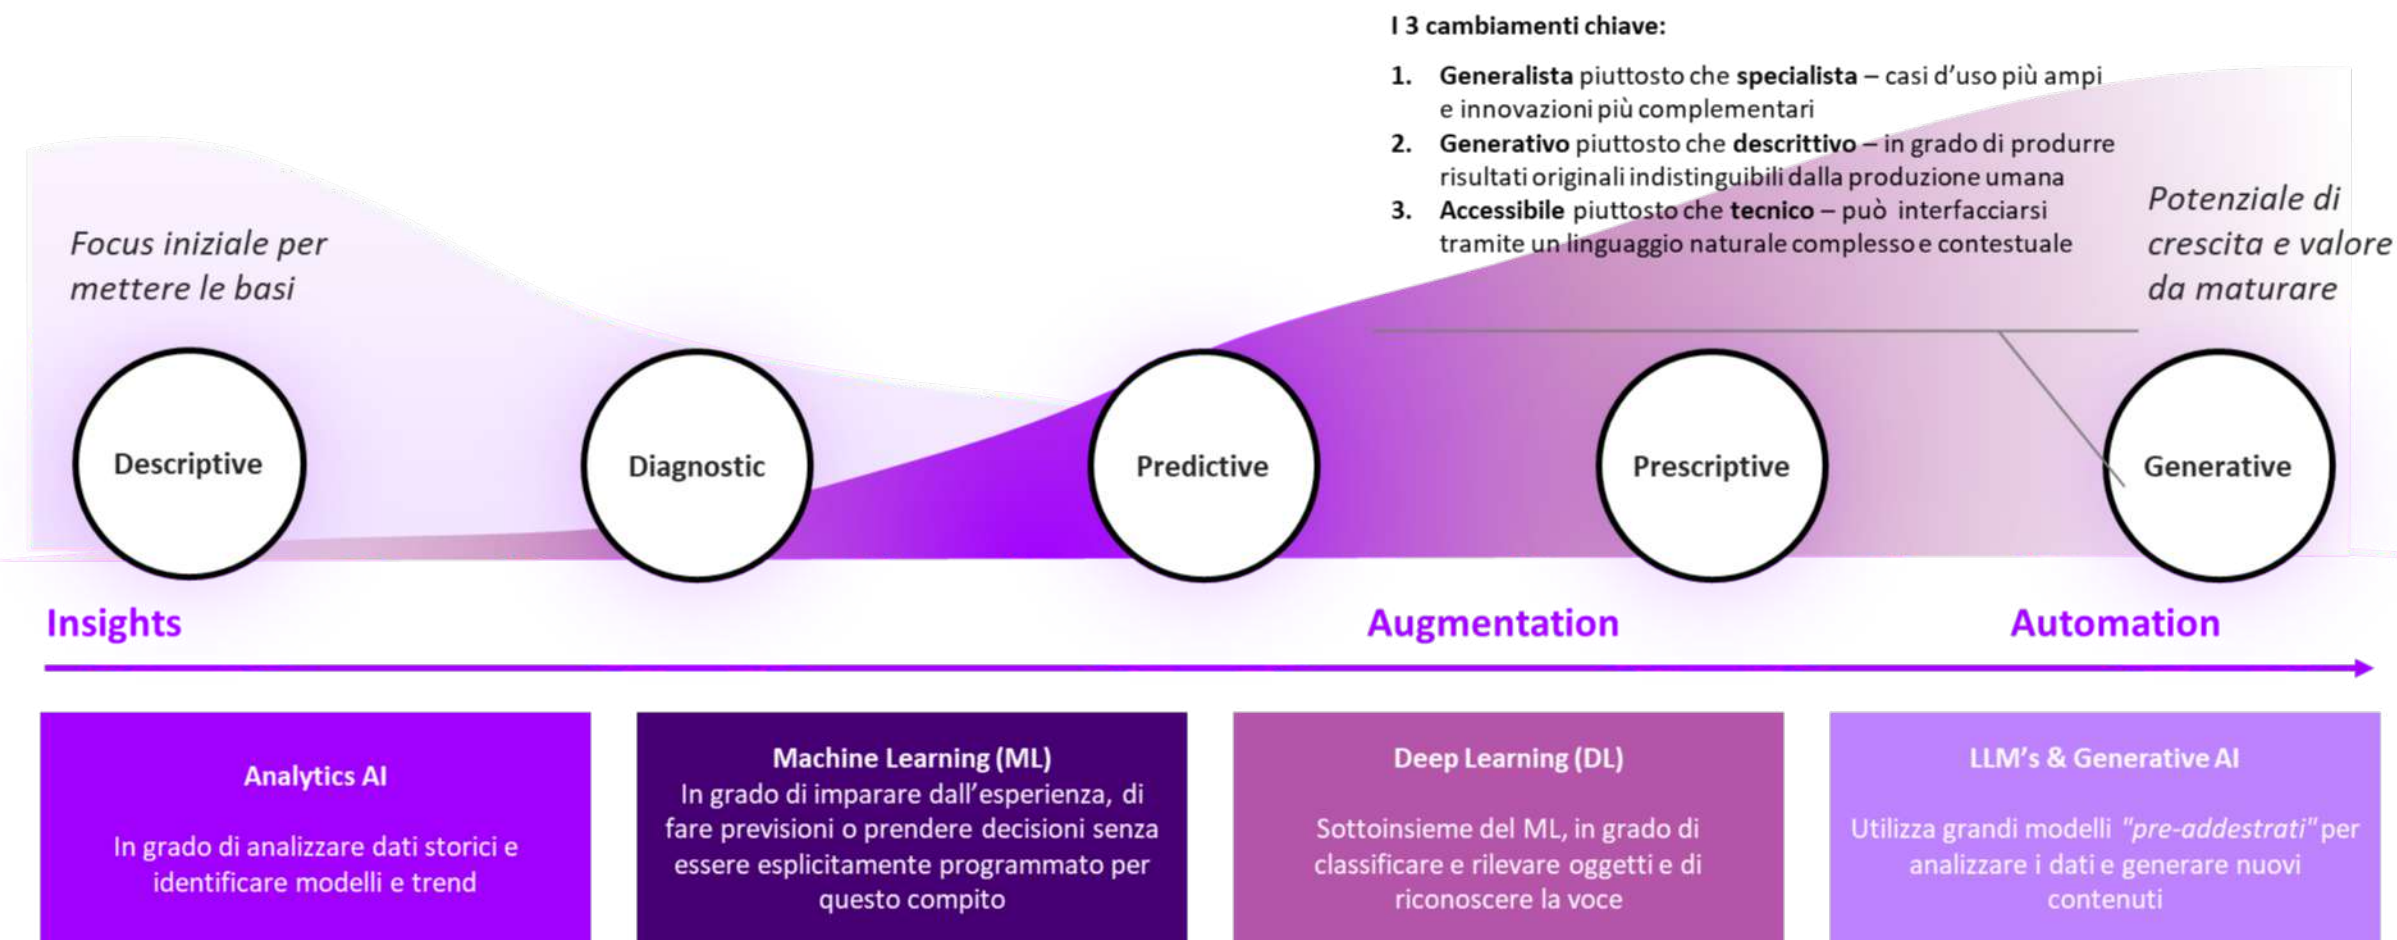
I 3 cambiamenti chiave:

1. **Generalista** piuttosto che **specialista** – casi d'uso più ampi e innovazioni più complementari
2. **Generativo** piuttosto che **descrittivo** – in grado di produrre risultati originali indistinguibili dalla produzione umana
3. **Accessibile** piuttosto che **tecnico** – può interfacciarsi tramite un linguaggio naturale complesso e contestuale

*Focus iniziale per mettere le basi*

*Potenziale di crescita e valore da maturare*

Descriptive

Diagnostic

Predictive

Prescriptive

Generative

Insights

Augmentation

Automation

Analytics AI

In grado di analizzare dati storici e identificare modelli e trend

Machine Learning (ML)

In grado di imparare dall'esperienza, di fare previsioni o prendere decisioni senza essere esplicitamente programmato per questo compito

Deep Learning (DL)

Sottoinsieme del ML, in grado di classificare e rilevare oggetti e di riconoscere la voce

LLM's & Generative AI

Utilizza grandi modelli *"pre-addestrati"* per analizzare i dati e generare nuovi contenuti